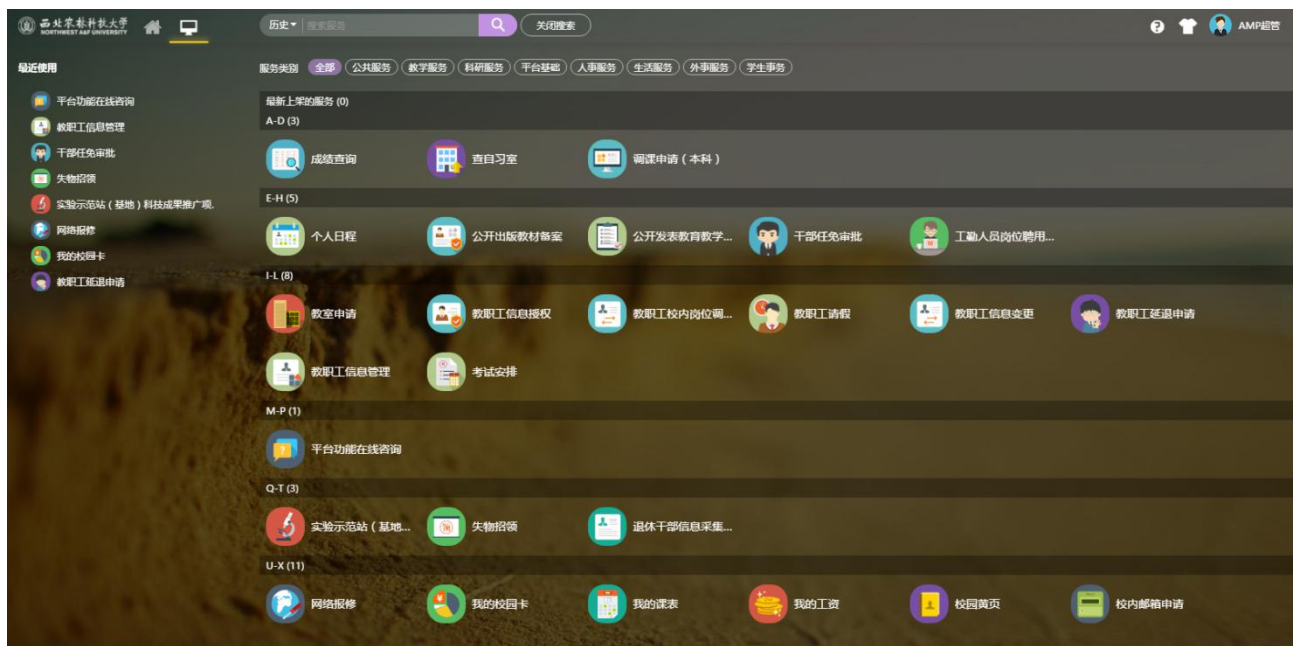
西北农林科技大学
NORTHWEST A&F UNIVERSITY

历史▾ 搜索服务

关闭搜索

AMP超管

最近使用

平台功能在线咨询
教职工信息管理
干部任免审批
失物招领
实验示范站（基地）科技成果推广项.
网络报修
我的校园卡
教职工延退申请

服务类别 全部 公共服务 教学服务 科研服务 平台基础 人事服务 生活服务 外事服务 学生事务

最新上架的服务 (0)

A-D (3)

成绩查询
查自习室
调课申请（本科）

E-H (5)

个人日程
公开出版教材备案
公开发表教育教学...
干部任免审批
工勤人员岗位聘用...

I-L (8)

教室申请
教职工信息授权
教职工校内岗位调...
教职工请假
教职工信息变更
教职工延退申请
教职工信息管理
考试安排

M-P (1)

平台功能在线咨询

Q-T (3)

实验示范站（基地...
失物招领
退休干部信息采集...

U-X (11)

网络报修
我的校园卡
我的课表
我的工资
校园黄页
校内邮箱申请